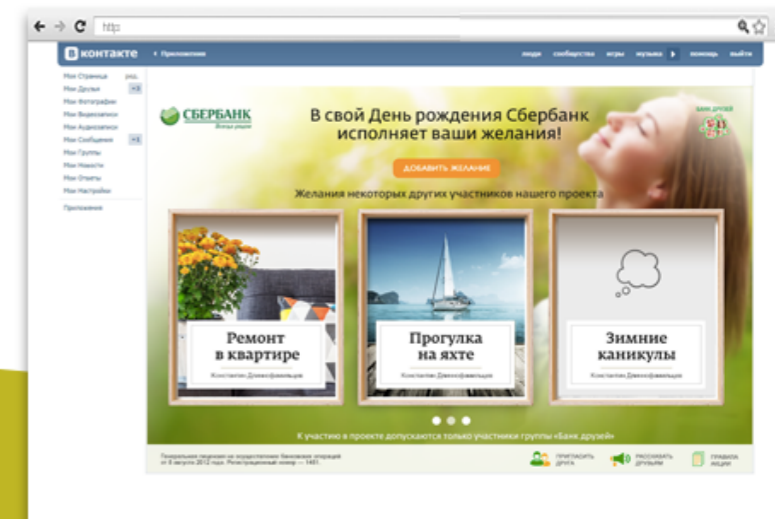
http:

ВКонтакте

‹ Приложения

люди сообщества игры музыка помощь выйти

Моя Страница ред.
Мои Друзья +3
Мои Фотографии
Мои Видеозаписи
Мои Аудиозаписи
Мои Сообщения +1
Мои Группы
Мои Новости
Мои Ответы
Мои Настройки

Приложения

СБЕРБАНК
Всегда рядом

Банк друзей

В свой День рождения Сбербанк исполняет ваши желания!

ДОБАВИТЬ ЖЕЛАНИЕ

Желания некоторых других участников нашего проекта

Ремонт в квартире
КонстантинДмитрий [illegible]

Прогулка на яхте
Константин Дмитрий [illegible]

Зимние каникулы
Константин Дмитрий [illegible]

К участию в проекте допускаются только участники группы «Банк друзей»

Генеральная лицензия на осуществление банковских операций от 8 августа 2012 года. Регистрационный номер — 1481.

ПРИГЛАСИТЬ ДРУГА
РАССКАЗАТЬ ДРУЗЬЯМ
ПРАВИЛА АКЦИИ